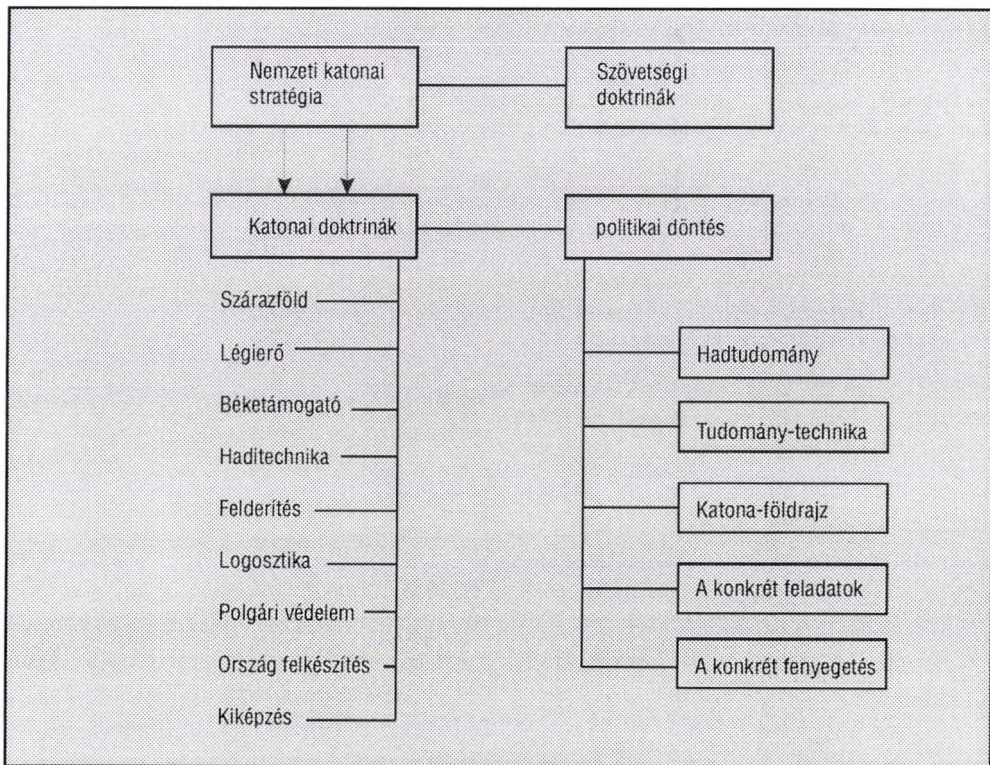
Nemzeti katonai stratégia

Szövetségi doktrinák

Katonai doktrinák

politikai döntés

Szárazföld

Légierő

Béketámogató

Haditechnika

Felderítés

Logosztika

Polgári védelem

Ország felkészítés

Kiképzés

Hadtudomány

Tudomány-technika

Katona-földrajz

A konkrét feladatok

A konkrét fenyegetés